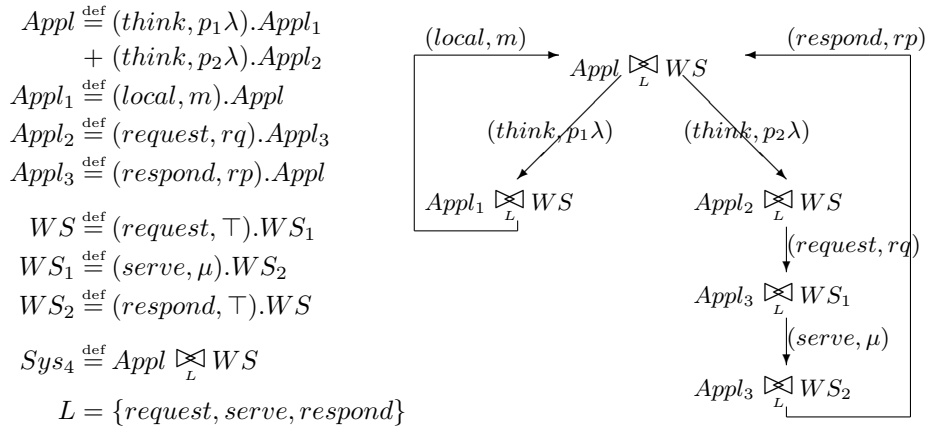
$Appl \stackrel{\text{def}}{=} (think, p_1\lambda).Appl_1$
$+ (think, p_2\lambda).Appl_2$
$Appl_1 \stackrel{\text{def}}{=} (local, m).Appl$
$Appl_2 \stackrel{\text{def}}{=} (request, rq).Appl_3$
$Appl_3 \stackrel{\text{def}}{=} (respond, rp).Appl$

$WS \stackrel{\text{def}}{=} (request, \top).WS_1$
$WS_1 \stackrel{\text{def}}{=} (serve, \mu).WS_2$
$WS_2 \stackrel{\text{def}}{=} (respond, \top).WS$

$Sys_4 \stackrel{\text{def}}{=} Appl \underset{L}{\bowtie} WS$

$L = \{request, serve, respond\}$

$(local, m)$

$Appl \underset{L}{\bowtie} WS$

$(respond, rp)$

$(think, p_1\lambda)$

$(think, p_2\lambda)$

$Appl_1 \underset{L}{\bowtie} WS$

$Appl_2 \underset{L}{\bowtie} WS$

$(request, rq)$

$Appl_3 \underset{L}{\bowtie} WS_1$

$(serve, \mu)$

$Appl_3 \underset{L}{\bowtie} WS_2$